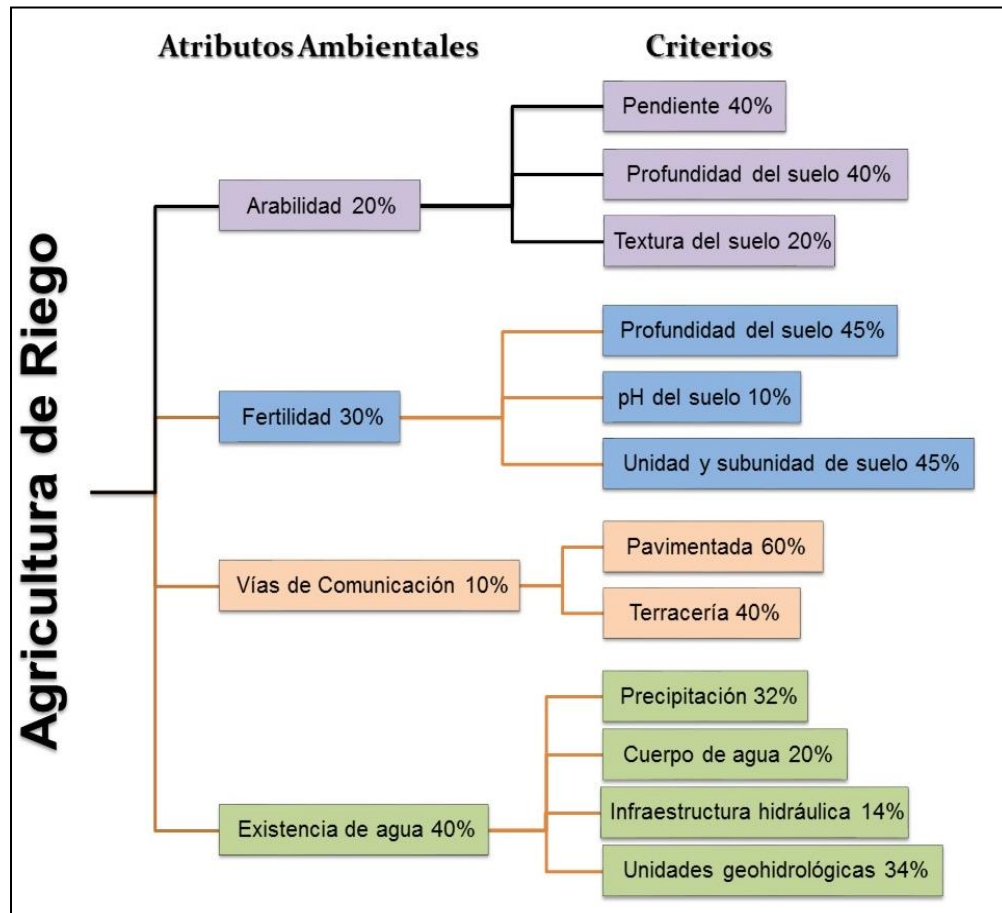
Agricultura de Riego

Atributos Ambientales

Criterios

Arabilidad 20%

Pendiente 40%

Profundidad del suelo 40%

Textura del suelo 20%

Fertilidad 30%

Profundidad del suelo 45%

pH del suelo 10%

Unidad y subunidad de suelo 45%

Vías de Comunicación 10%

Pavimentada 60%

Terracería 40%

Existencia de agua 40%

Precipitación 32%

Cuerpo de agua 20%

Infraestructura hidráulica 14%

Unidades geohidrológicas 34%